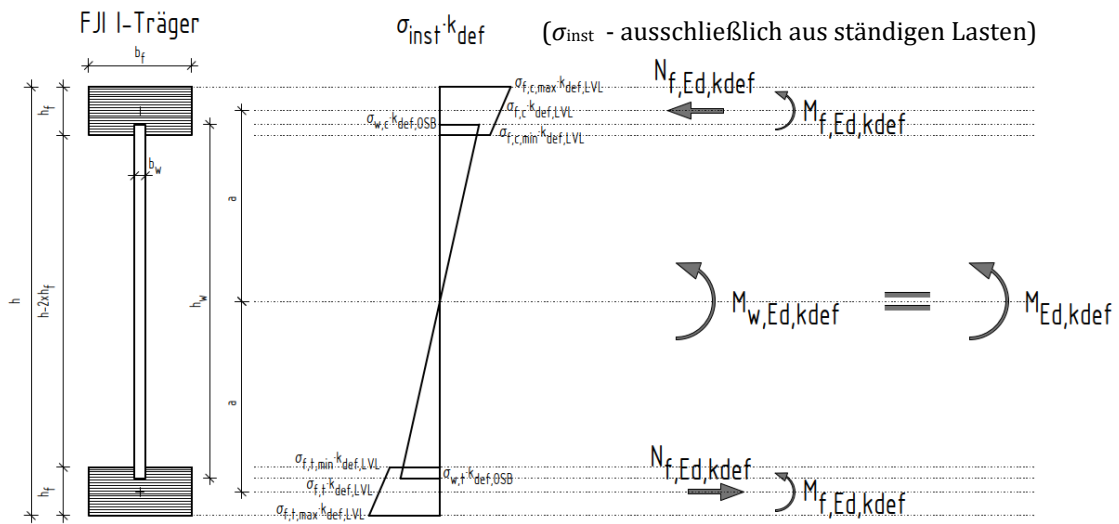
FJI I-Träger

$\sigma_{inst} \cdot k_{def}$

($\sigma_{inst}$ - ausschließlich aus ständigen Lasten)

$b_f$

$h_f$

$b_w$

$h$

$h-2 \times h_f$

$h_w$

$a$

$a$

$h_f$

$\sigma_{f,c,max} \cdot k_{def,LVL}$

$\sigma_{f,c} \cdot k_{def,LVL}$

$\sigma_{w,c} \cdot k_{def,OSB}$

$\sigma_{f,c,min} \cdot k_{def,LVL}$

$N_{f,Ed,kdef}$

$M_{f,Ed,kdef}$

$M_{w,Ed,kdef}$

$M_{Ed,kdef}$

$\sigma_{f,t,min} \cdot k_{def,LVL}$

$\sigma_{w,t} \cdot k_{def,OSB}$

$\sigma_{f,t} \cdot k_{def,LVL}$

$\sigma_{f,t,max} \cdot k_{def,LVL}$

$N_{f,Ed,kdef}$

$M_{f,Ed,kdef}$